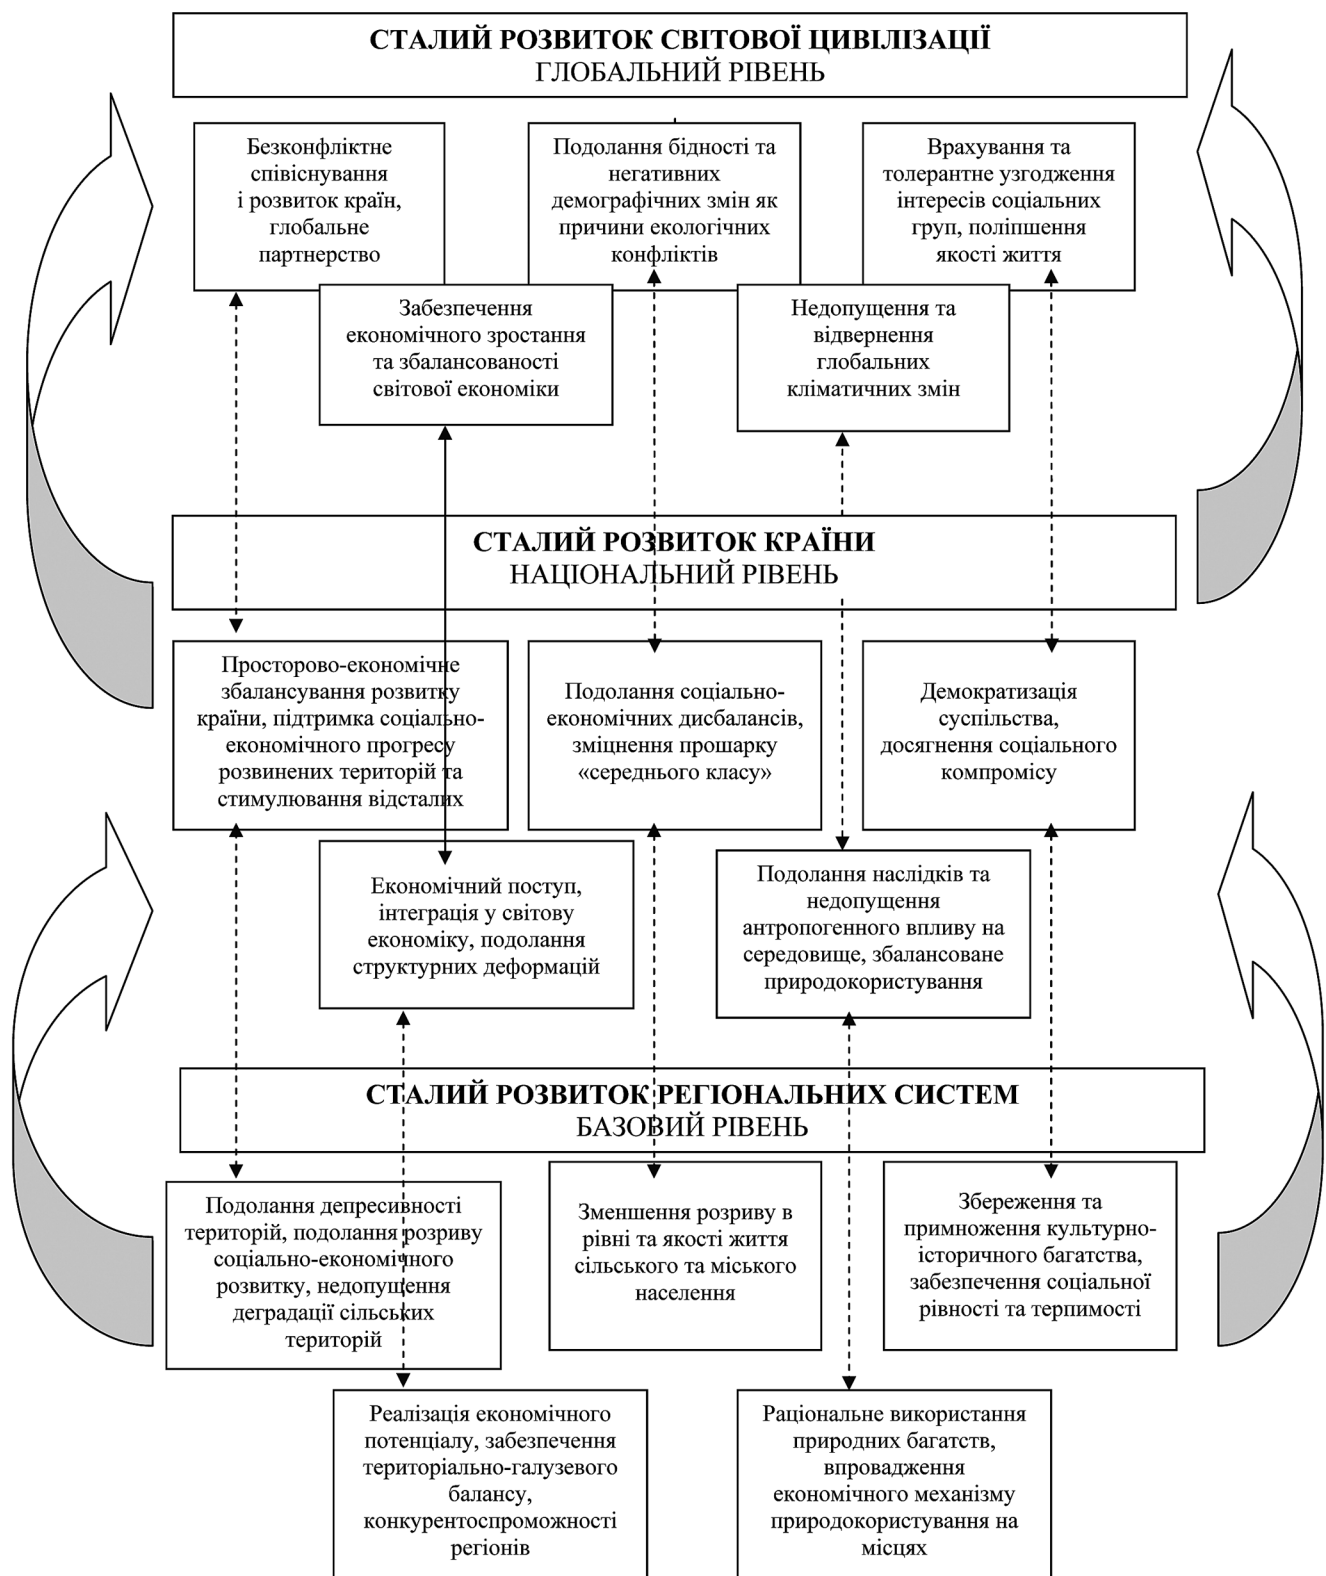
СТАЛИЙ РОЗВИТОК СВІТОВОЇ ЦИВІЛІЗАЦІЇ
ГЛОБАЛЬНИЙ РІВЕНЬ

Безконфліктне співіснування і розвиток країн, глобальне партнерство

Подолання бідності та негативних демографічних змін як причини екологічних конфліктів

Врахування та толерантне узгодження інтересів соціальних груп, поліпшення якості життя

Забезпечення економічного зростання та збалансованості світової економіки

Недопущення та відвернення глобальних кліматичних змін

СТАЛИЙ РОЗВИТОК КРАЇНИ
НАЦІОНАЛЬНИЙ РІВЕНЬ

Просторово-економічне збалансування розвитку країни, підтримка соціально-економічного прогресу розвинених територій та стимулювання відсталих

Подолання соціально-економічних дисбалансів, зміцнення прошарку «середнього класу»

Демократизація суспільства, досягнення соціального компромісу

Економічний поступ, інтеграція у світову економіку, подолання структурних деформацій

Подолання наслідків та недопущення антропогенного впливу на середовище, збалансоване природокористування

СТАЛИЙ РОЗВИТОК РЕГІОНАЛЬНИХ СИСТЕМ
БАЗОВИЙ РІВЕНЬ

Подолання депресивності територій, подолання розриву соціально-економічного розвитку, недопущення деградації сільських територій

Зменшення розриву в рівні та якості життя сільського та міського населення

Збереження та примноження культурно-історичного багатства, забезпечення соціальної рівності та терпимості

Реалізація економічного потенціалу, забезпечення територіально-галузевого балансу, конкурентоспроможності регіонів

Раціональне використання природних багатств, впровадження економічного механізму природокористування на місцях